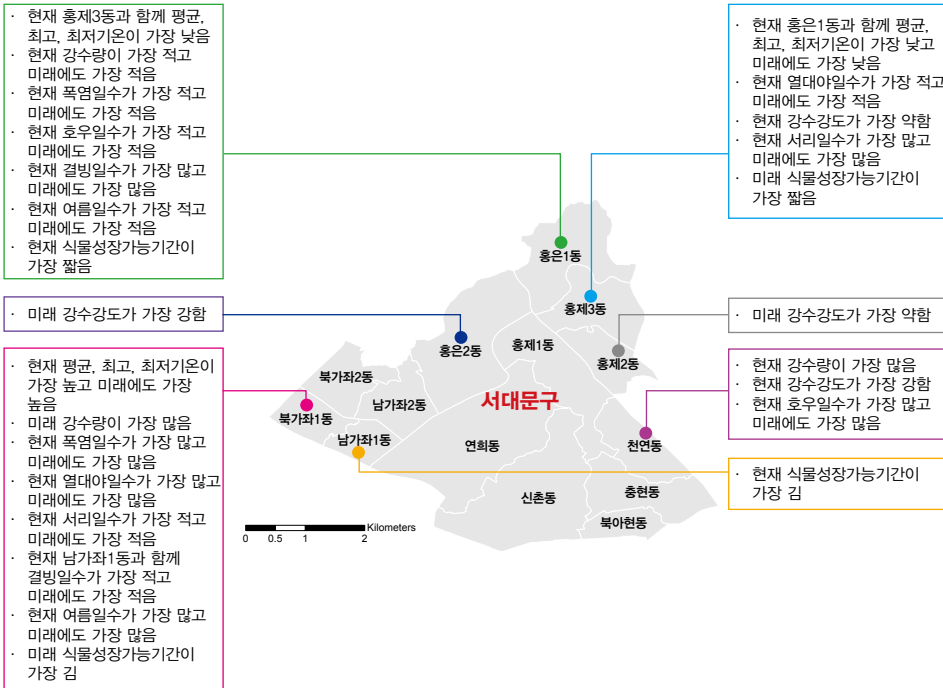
· 현재 홍제3동과 함께 평균, 최고, 최저기온이 가장 낮음
· 현재 강수량이 가장 적고 미래에도 가장 적음
· 현재 폭염일수가 가장 적고 미래에도 가장 적음
· 현재 호우일수가 가장 적고 미래에도 가장 적음
· 현재 결빙일수가 가장 많고 미래에도 가장 많음
· 현재 여름일수가 가장 적고 미래에도 가장 적음
· 현재 식물성장가능기간이 가장 짧음

· 현재 홍은1동과 함께 평균, 최고, 최저기온이 가장 낮고 미래에도 가장 낮음
· 현재 열대야일수가 가장 적고 미래에도 가장 적음
· 현재 강수강도가 가장 약함
· 현재 서리일수가 가장 많고 미래에도 가장 많음
· 미래 식물성장가능기간이 가장 짧음

· 미래 강수강도가 가장 강함

· 미래 강수강도가 가장 약함

· 현재 평균, 최고, 최저기온이 가장 높고 미래에도 가장 높음
· 미래 강수량이 가장 많음
· 현재 폭염일수가 가장 많고 미래에도 가장 많음
· 현재 열대야일수가 가장 많고 미래에도 가장 많음
· 현재 서리일수가 가장 적고 미래에도 가장 적음
· 현재 남가좌1동과 함께 결빙일수가 가장 적고 미래에도 가장 적음
· 현재 여름일수가 가장 많고 미래에도 가장 많음
· 미래 식물성장가능기간이 가장 김

· 현재 강수량이 가장 많음
· 현재 강수강도가 가장 강함
· 현재 호우일수가 가장 많고 미래에도 가장 많음

· 현재 식물성장가능기간이 가장 김

홍은1동
홍제3동
홍은2동
홍제1동
홍제2동
북가좌2동
남가좌2동
북가좌1동
서대문구
남가좌1동
연희동
천연동
충현동
신촌동
북아현동

0 0.5 1 2 Kilometers